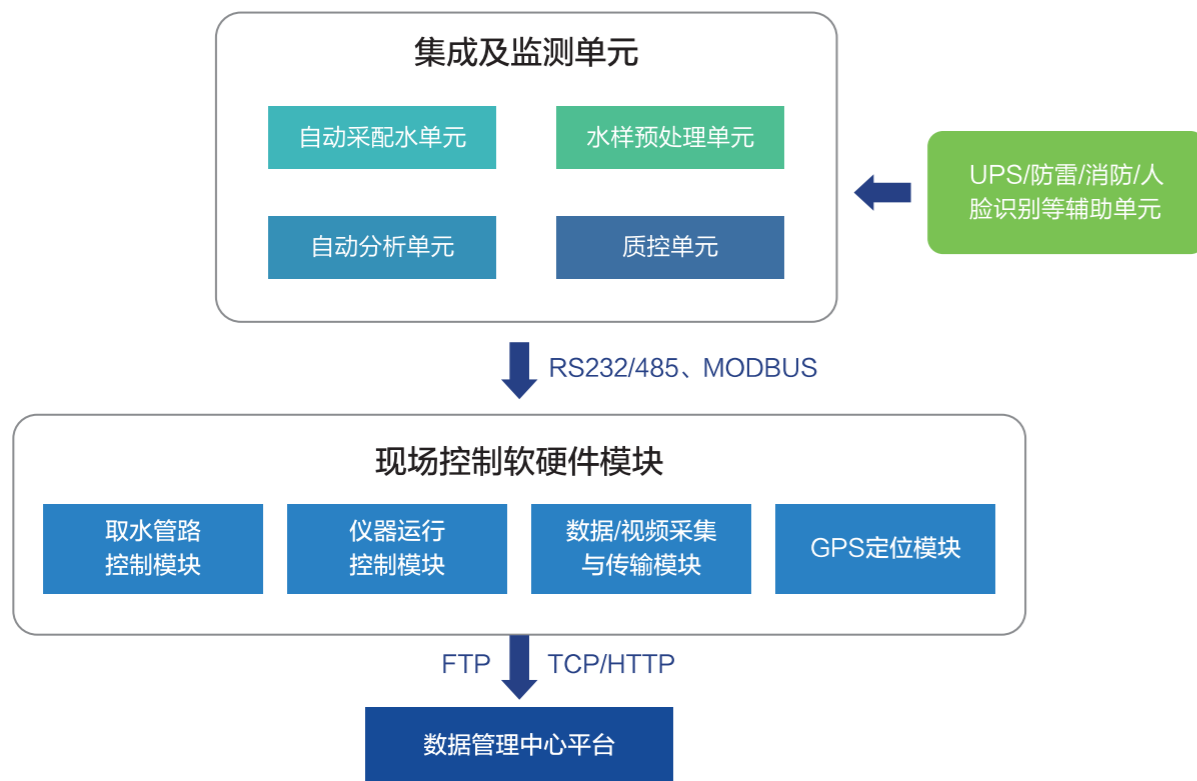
集成及监测单元

自动采配水单元

水样预处理单元

自动分析单元

质控单元

UPS/防雷/消防/人脸识别等辅助单元

RS232/485、MODBUS

现场控制软硬件模块

取水管路控制模块

仪器运行控制模块

数据/视频采集与传输模块

GPS定位模块

FTP

TCP/HTTP

数据管理中心平台